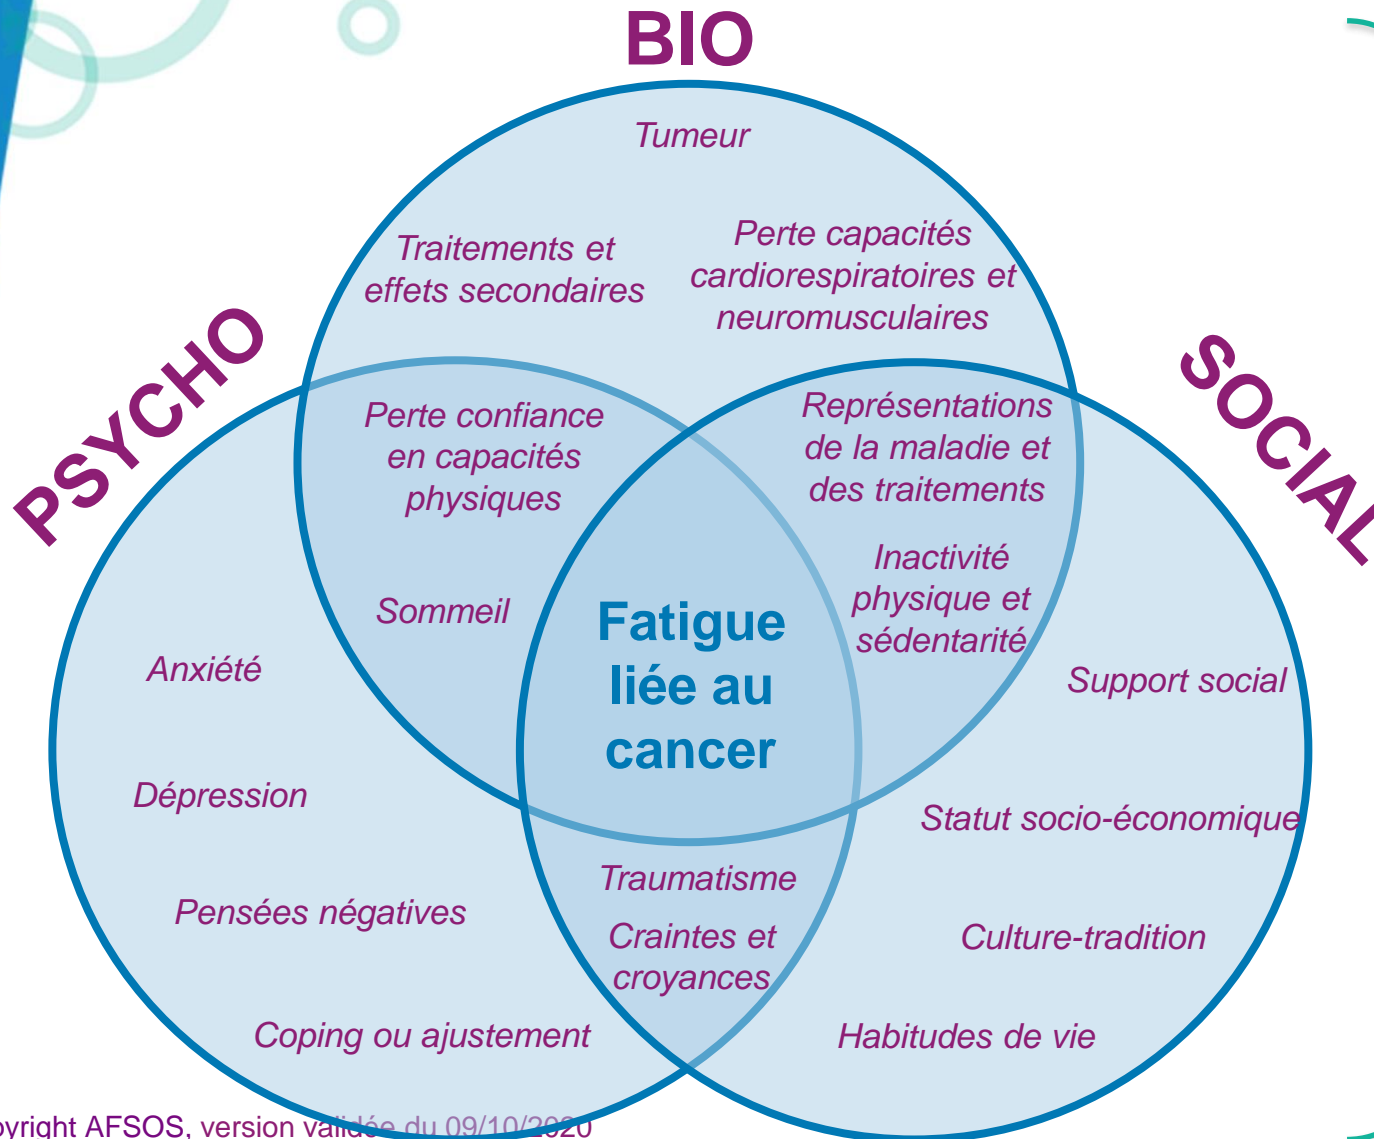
BIO

PSYCHO

SOCIAL

Tumeur

Traitements et effets secondaires

Perte capacités cardiorespiratoires et neuromusculaires

Perte confiance en capacités physiques

Représentations de la maladie et des traitements

Inactivité physique et sédentarité

Sommeil

Fatigue liée au cancer

Anxiété

Support social

Dépression

Statut socio-économique

Traumatisme

Pensées négatives

Craintes et croyances

Culture-tradition

Coping ou ajustement

Habitudes de vie

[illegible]pyright AFSOS, version validée du 09/10/2020